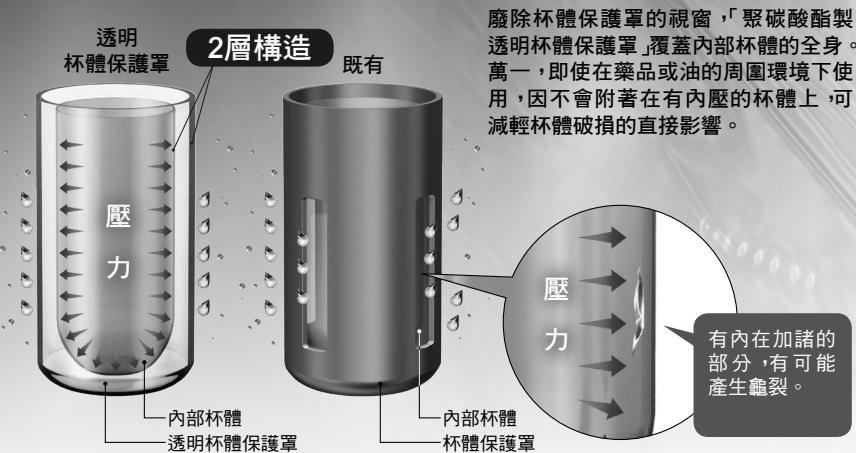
透明
杯體保護罩

2層構造

既有

廢除杯體保護罩的視窗，「聚碳酸酯製透明杯體保護罩」覆蓋內部杯體的全身。萬一，即使在藥品或油的周圍環境下使用，因不會附著在有內壓的杯體上，可減輕杯體破損的直接影響。

壓

力

壓

力

有內在加諸的部分，有可能產生龜裂。

內部杯體
透明杯體保護罩

內部杯體
杯體保護罩